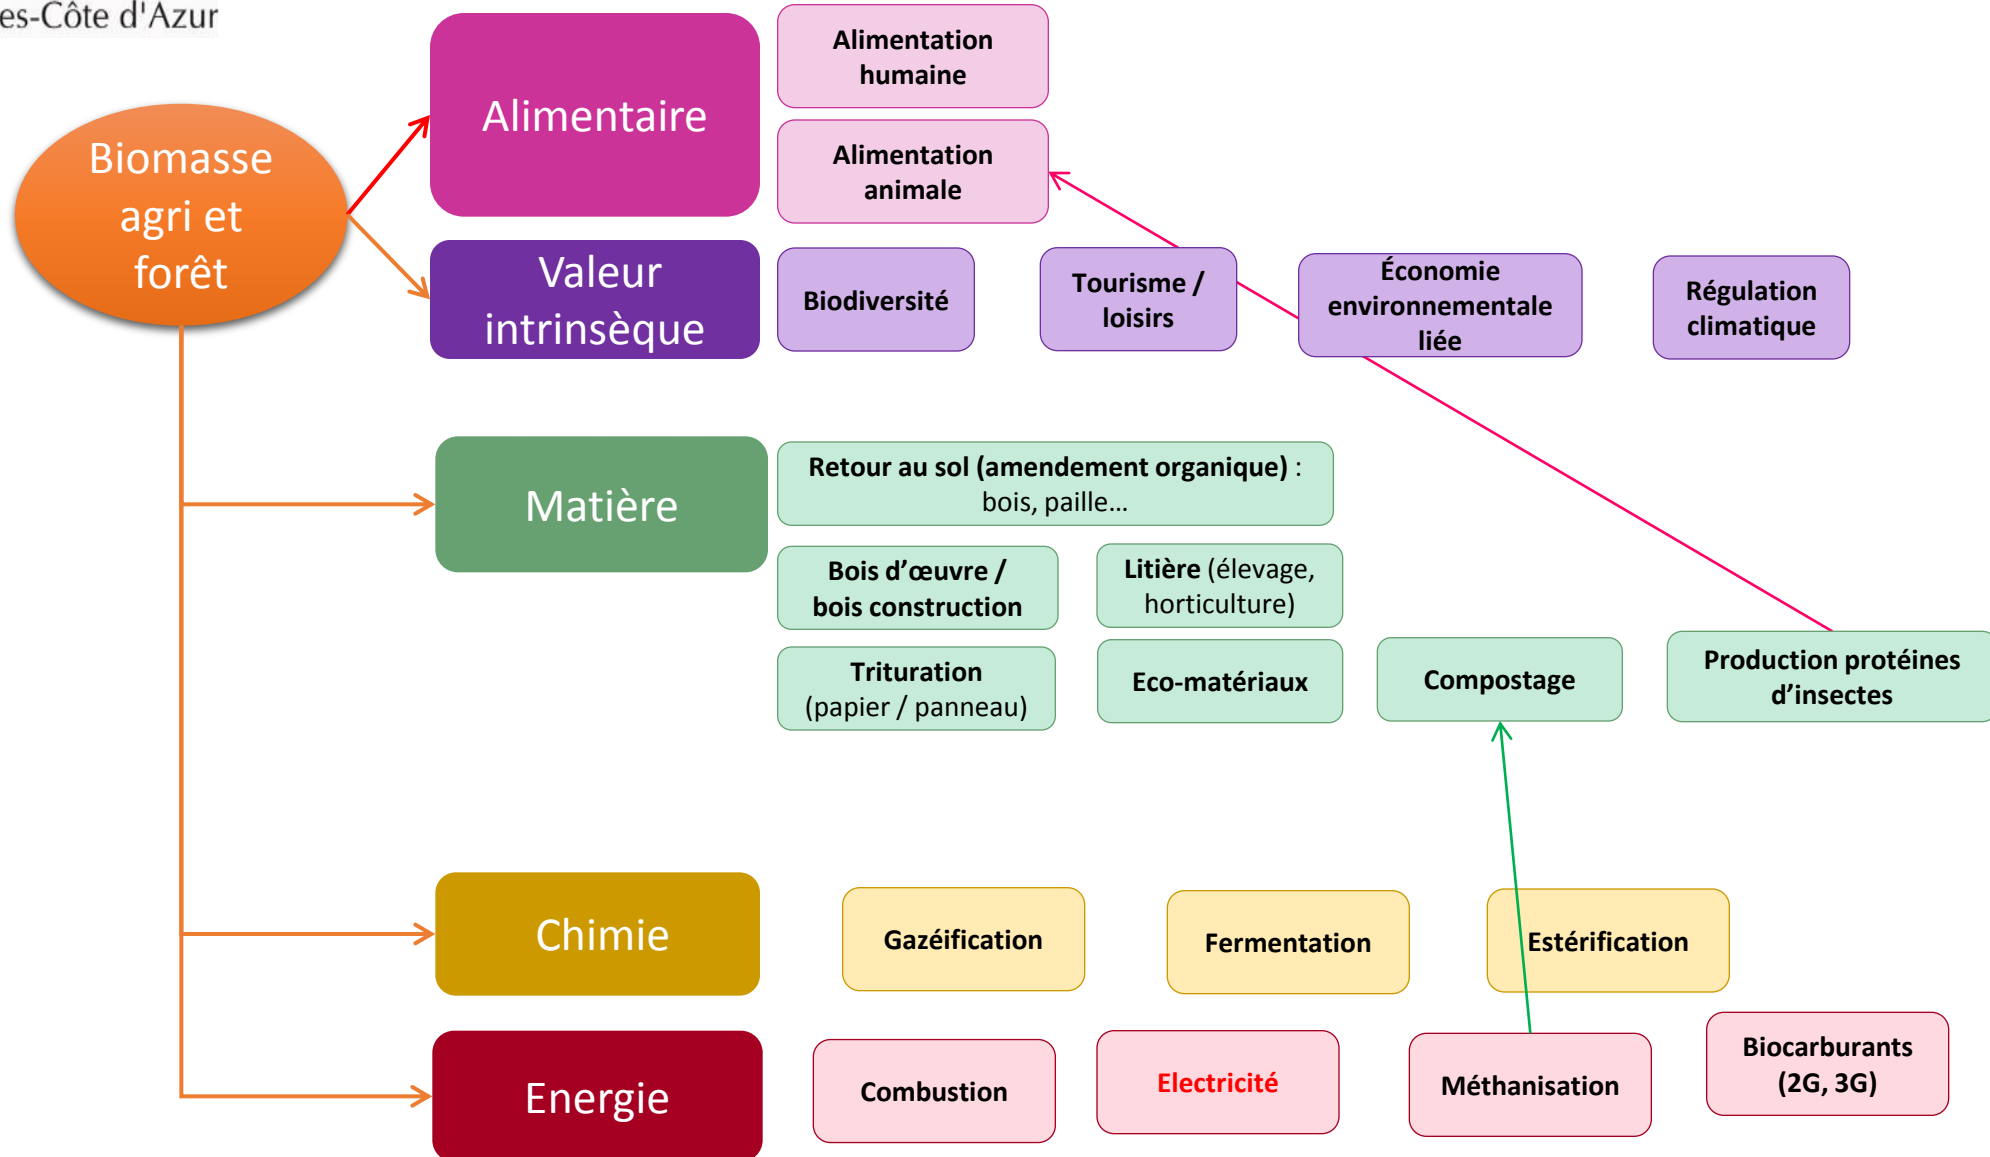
es-Côte d'Azur

Biomasse agri et forêt

Alimentaire

Alimentation humaine

Alimentation animale

Valeur intrinsèque

Biodiversité

Tourisme / loisirs

Économie environnementale liée

Régulation climatique

Matière

Retour au sol (amendement organique) : bois, paille…

Bois d'œuvre / bois construction

Litière (élevage, horticulture)

Trituration (papier / panneau)

Eco-matériaux

Compostage

Production protéines d'insectes

Chimie

Gazéification

Fermentation

Estérification

Energie

Combustion

Electricité

Méthanisation

Biocarburants (2G, 3G)